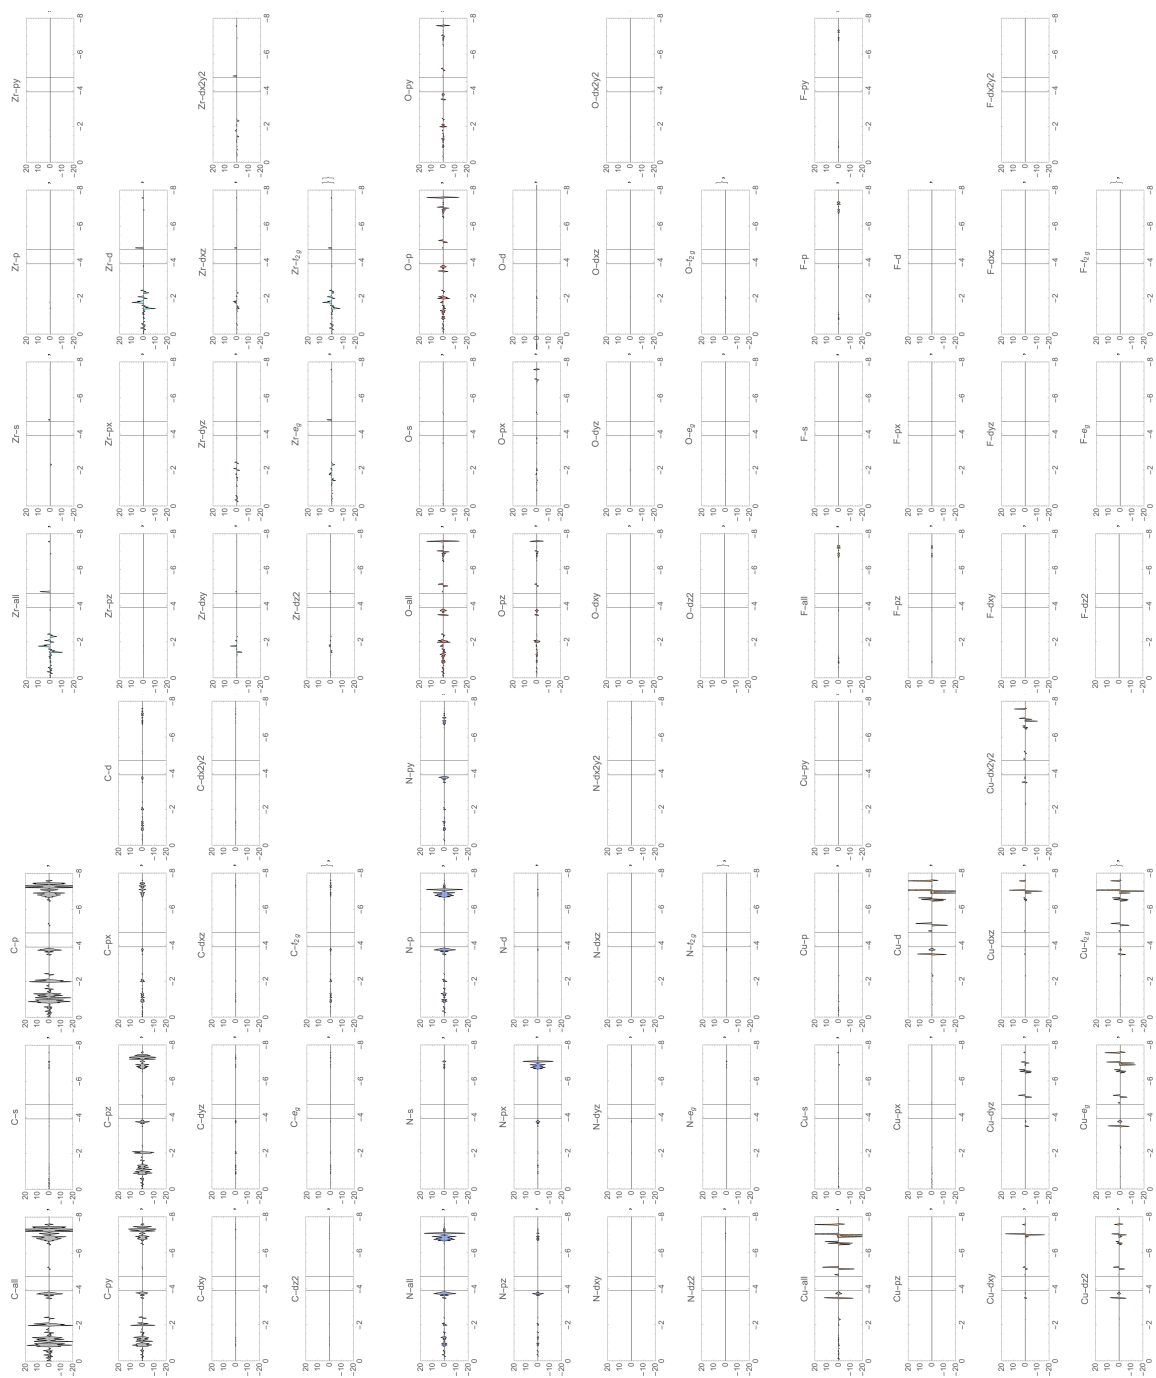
C–all
C–s
C–p
C–py
C–pz
C–px
C–d
C–dxy
C–dyz
C–dxz
C–dx2y2
C–dz2
C–$e_g$
C–$t_{2g}$
N–all
N–s
N–p
N–py
N–pz
N–px
N–d
N–dxy
N–dyz
N–dxz
N–dx2y2
N–dz2
N–$e_g$
N–$t_{2g}$
Cu–all
Cu–s
Cu–p
Cu–py
Cu–pz
Cu–px
Cu–d
Cu–dxy
Cu–dyz
Cu–dxz
Cu–dx2y2
Cu–dz2
Cu–$e_g$
Cu–$t_{2g}$
Zr–all
Zr–s
Zr–p
Zr–py
Zr–pz
Zr–px
Zr–d
Zr–dxy
Zr–dyz
Zr–dxz
Zr–dx2y2
Zr–dz2
Zr–$e_g$
Zr–$t_{2g}$
O–all
O–s
O–p
O–py
O–pz
O–px
O–d
O–dxy
O–dyz
O–dxz
O–dx2y2
O–dz2
O–$e_g$
O–$t_{2g}$
F–all
F–s
F–p
F–py
F–pz
F–px
F–d
F–dxy
F–dyz
F–dxz
F–dx2y2
F–dz2
F–$e_g$
F–$t_{2g}$
20 10 0 −10 −20
0 −2 −4 −6 −8